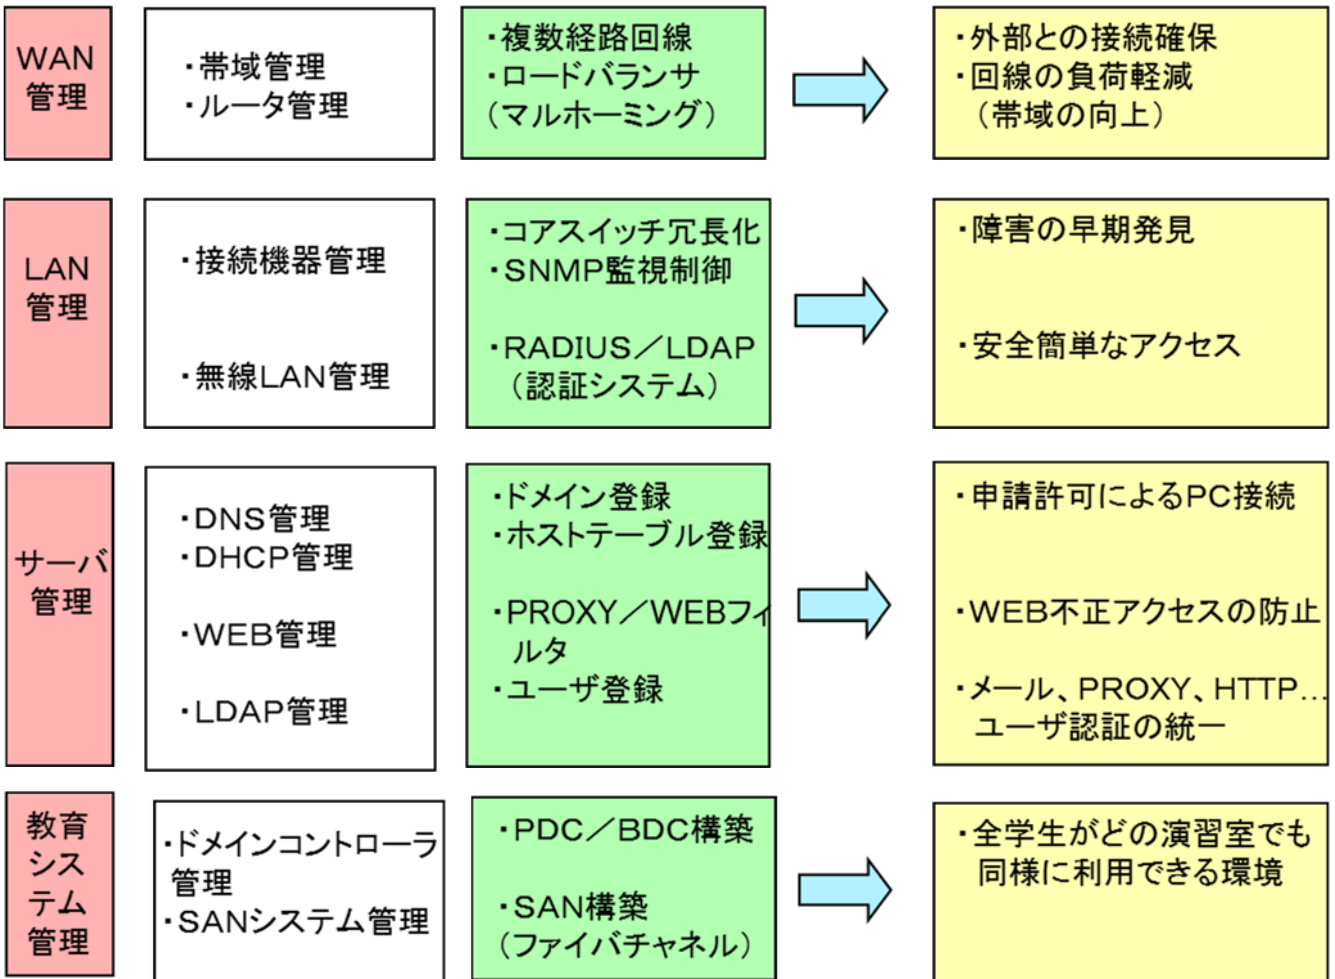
WAN管理

・帯域管理
・ルータ管理

・複数経路回線
・ロードバランサ
（マルホーミング）

・外部との接続確保
・回線の負荷軽減
（帯域の向上）

LAN管理

・接続機器管理

・無線LAN管理

・コアスイッチ冗長化
・SNMP監視制御

・RADIUS／LDAP
（認証システム）

・障害の早期発見

・安全簡単なアクセス

サーバ管理

・DNS管理
・DHCP管理

・WEB管理

・LDAP管理

・ドメイン登録
・ホストテーブル登録

・PROXY／WEBフィルタ
・ユーザ登録

・申請許可によるPC接続

・WEB不正アクセスの防止

・メール、PROXY、HTTP…
ユーザ認証の統一

教育システム管理

・ドメインコントローラ管理
・SANシステム管理

・PDC／BDC構築

・SAN構築
（ファイバチャネル）

・全学生がどの演習室でも同様に利用できる環境